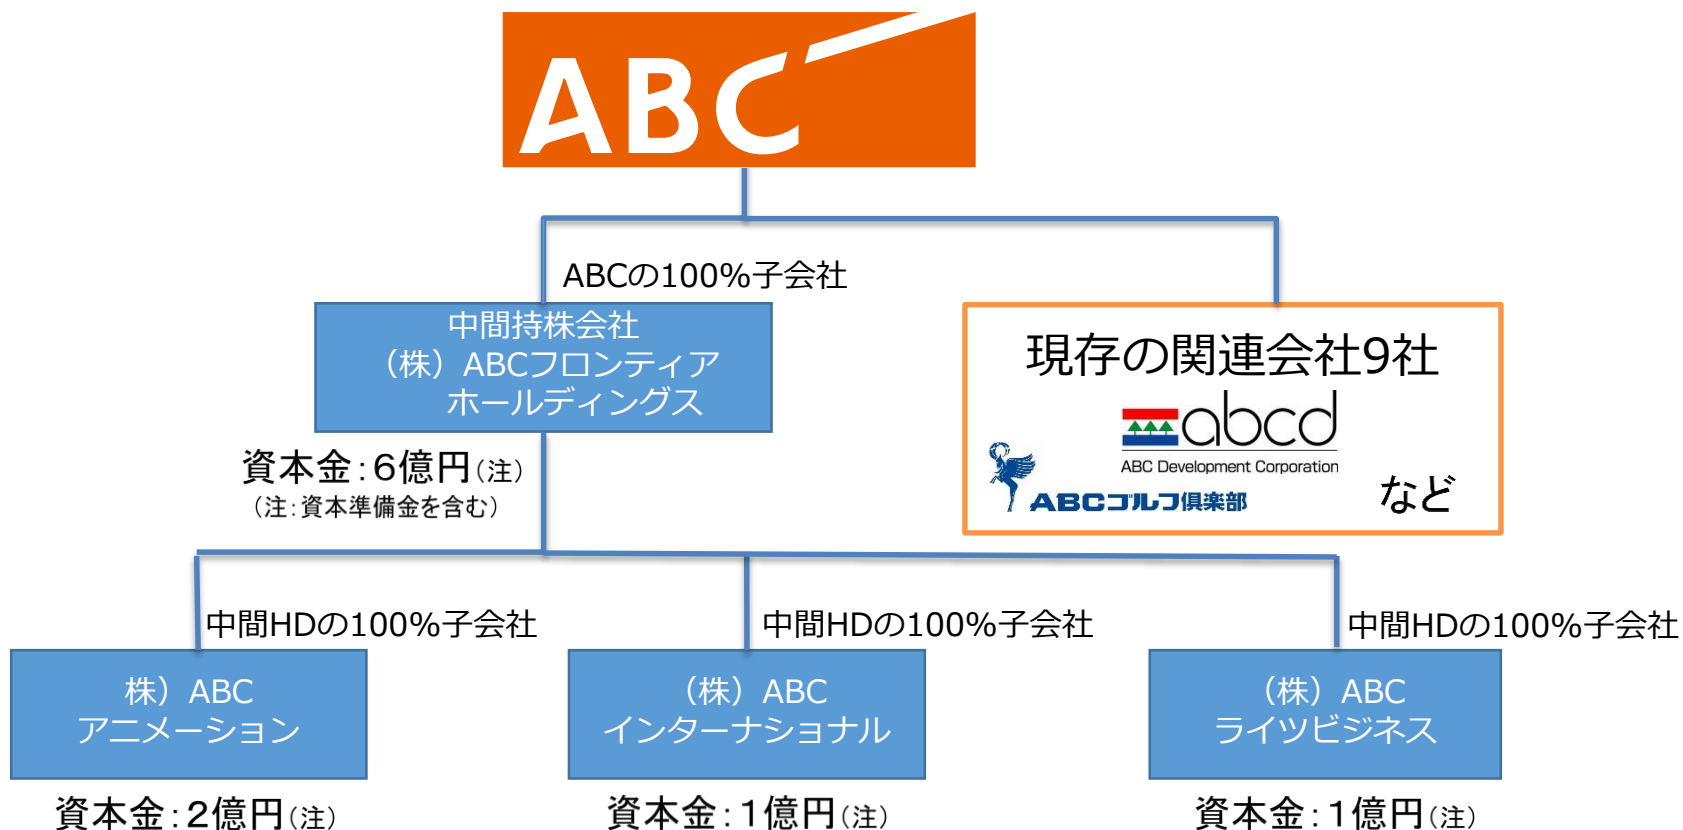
ABC

ABCの100%子会社

中間持株会社
（株）ABCフロンティア
ホールディングス

資本金：6億円（注）
（注：資本準備金を含む）

現存の関連会社9社
abcd
ABC Development Corporation
ABCゴルフ倶楽部
など

中間HDの100%子会社

中間HDの100%子会社

中間HDの100%子会社

株）ABC
アニメーション

資本金：2億円（注）

（株）ABC
インターナショナル

資本金：1億円（注）

（株）ABC
ライツビジネス

資本金：1億円（注）